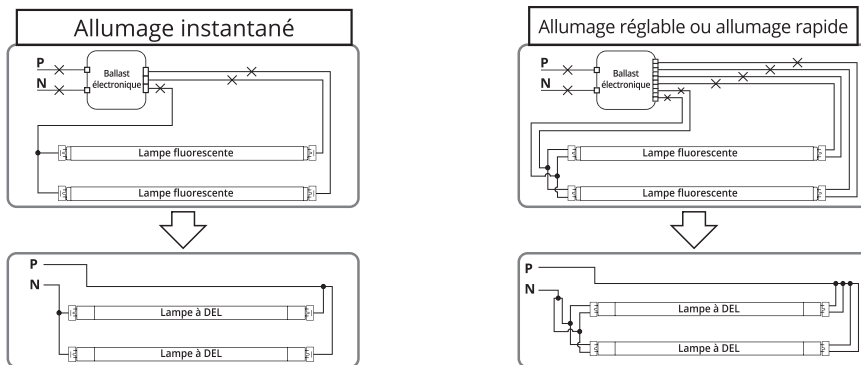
Allumage instantané

P
N
Ballast électronique
Lampe fluorescente
Lampe fluorescente

P
N
Lampe à DEL
Lampe à DEL

Allumage réglable ou allumage rapide

P
N
Ballast électronique
Lampe fluorescente
Lampe fluorescente

P
N
Lampe à DEL
Lampe à DEL